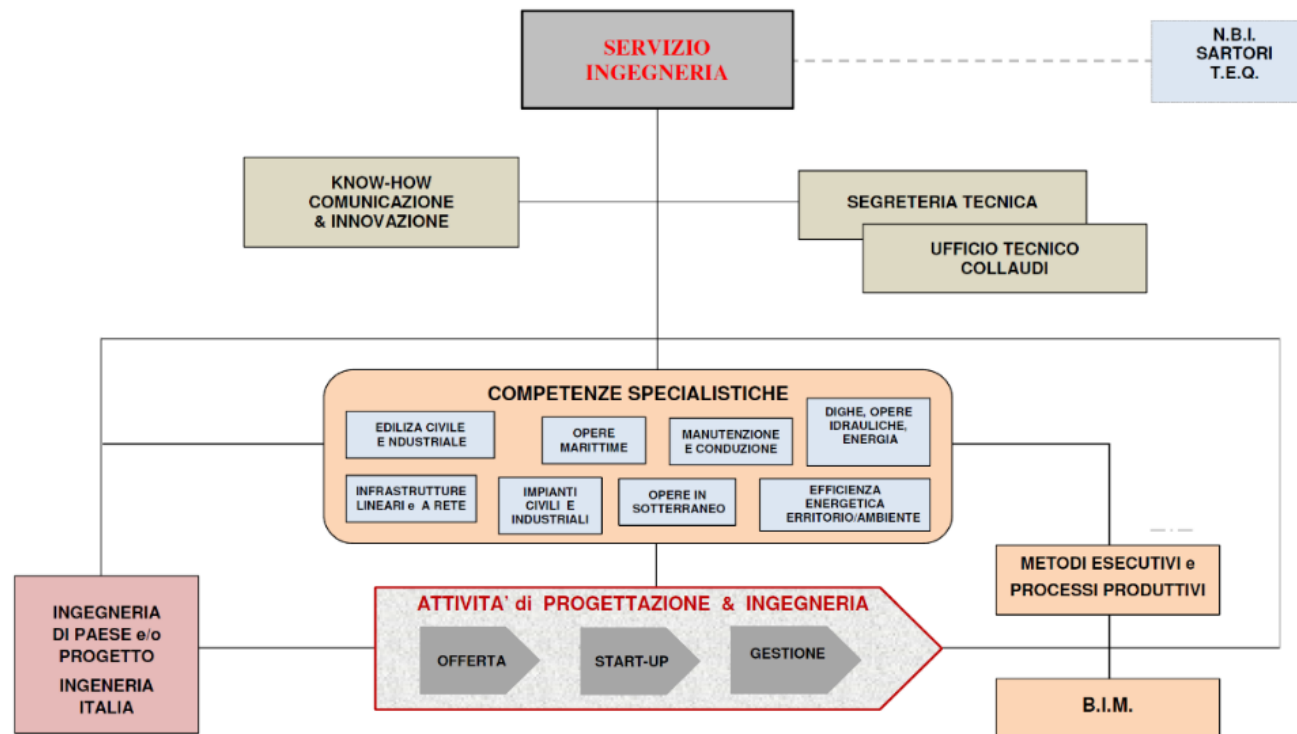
SERVIZIO INGEGNERIA

N.B.I. SARTORI T.E.Q.

KNOW-HOW COMUNICAZIONE & INNOVAZIONE

SEGRETERIA TECNICA

UFFICIO TECNICO COLLAUDI

COMPETENZE SPECIALISTICHE

EDILIZA CIVILE E NDUSTRIALE

OPERE MARITTIME

MANUTENZIONE E CONDUZIONE

DIGHE, OPERE IDRAULICHE, ENERGIA

INFRASTRUTTURE LINEARI e A RETE

IMPIANTI CIVILI E INDUSTRIALI

OPERE IN SOTTERRANEO

EFFICIENZA ENERGETICA ERRITORIO/AMBIENTE

METODI ESECUTIVI e PROCESSI PRODUTTIVI

INGEGNERIA DI PAESE e/o PROGETTO

INGENERIA ITALIA

ATTIVITA' di PROGETTAZIONE & INGEGNERIA

OFFERTA

START-UP

GESTIONE

B.I.M.